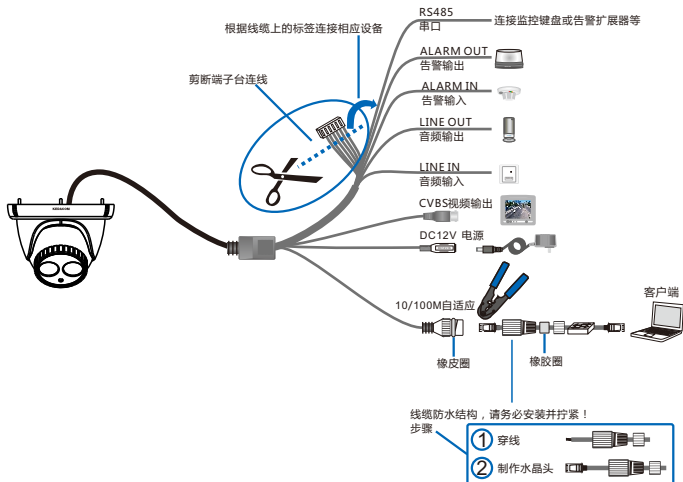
根据线缆上的标签连接相应设备

剪断端子台连线

RS485
串口

连接监控键盘或告警扩展器等

ALARM OUT
告警输出

ALARM IN
告警输入

LINE OUT
音频输出

LINE IN
音频输入

CVBS视频输出

DC12V 电源

10/100M自适应

客户端

橡皮圈

橡胶圈

线缆防水结构，请务必安装并拧紧！
步骤

1 穿线

2 制作水晶头